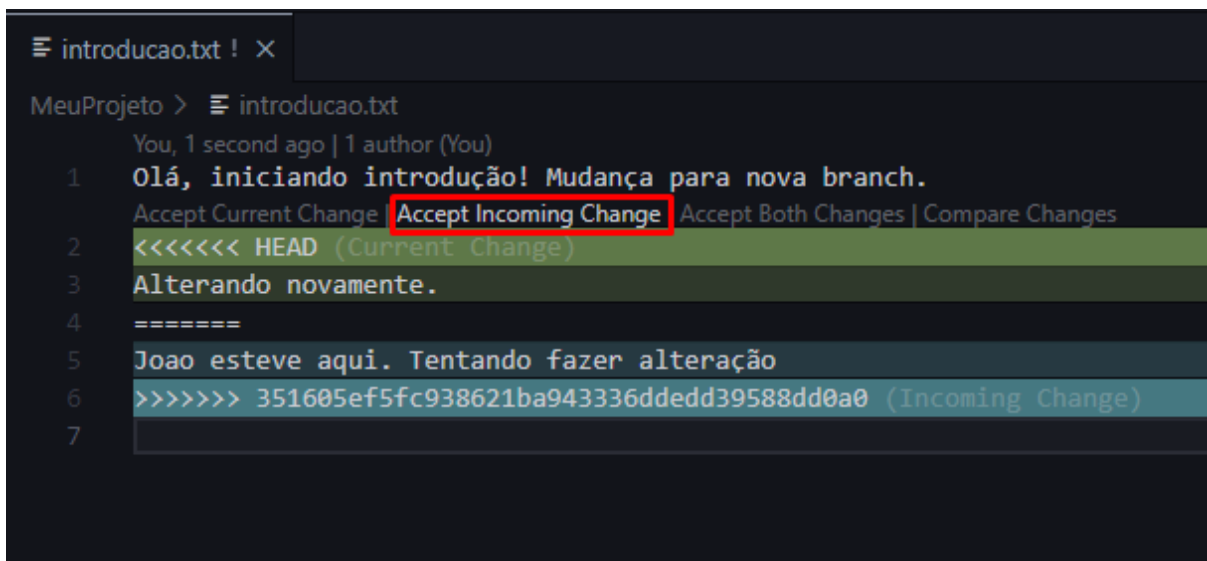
introducao.txt ! ×

MeuProjeto > introducao.txt

You, 1 second ago | 1 author (You)

1 Olá, iniciando introdução! Mudança para nova branch.

Accept Current Change | Accept Incoming Change | Accept Both Changes | Compare Changes

2 <<<<<<< HEAD (Current Change)

3 Alterando novamente.

4 =======

5 Joao esteve aqui. Tentando fazer alteração

6 >>>>>>> 351605ef5fc938621ba943336ddedd39588dd0a0 (Incoming Change)

7